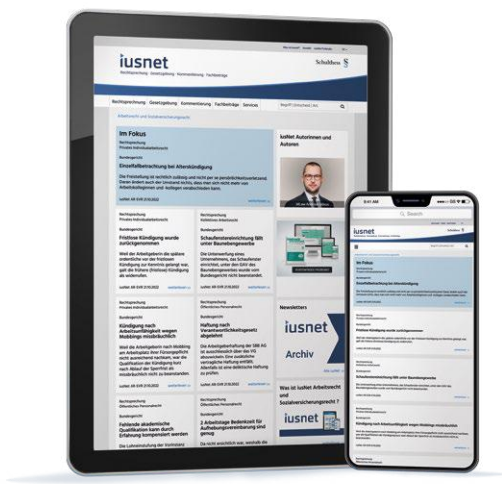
iusnet

Rechtsprechung · Gesetzgebung · Kommentierung · Fachbeiträge

Schulthess

Rechtsprechung Gesetzgebung Kommentierung Fachbeiträge Services

Arbeitsrecht und Sozialversicherungsrecht

Im Fokus

Rechtsprechung
Privates Individualarbeitsrecht

Bundesgericht

Einzelfallbetrachtung bei Alterskündigung

iusNet Autorinnen und Autoren

Rechtsprechung
Privates Individualarbeitsrecht

Fristlose Kündigung wurde zurückgenommen

Rechtsprechung
Kollektives Arbeitsrecht

Schadenersatzforderung fällt unter Baunebengewerbe

Rechtsprechung
Privates Individualarbeitsrecht

Bundesgericht

Kündigung nach Arbeitsunfähigkeit wegen Mobbings missbräuchlich

Rechtsprechung
Öffentliches Personalrecht

Bundesgericht

Haftung nach Verantwortlichkeitsgesetz abgelehnt

Newsletters

iusnet

Archiv

Was ist iusNet Arbeitsrecht und Sozialversicherungsrecht ?

iusnet

Rechtsprechung
Öffentliches Personalrecht

Bundesgericht

Fehlende akademische Qualifikationen kann durch Erfahrung kompensiert werden

Rechtsprechung
Öffentliches Personalrecht

Bundesgericht

2 Arbeitstage Bedenkzeit für Aufhebungsvereinbarung sind genug

9:41 AM

Search

iusnet

Schulthess

Im Fokus

Einzelfallbetrachtung bei Alterskündigung

Fristlose Kündigung wurde zurückgenommen

Schadenersatzforderung fällt unter Baunebengewerbe

Kündigung nach Arbeitsunfähigkeit wegen Mobbings missbräuchlich